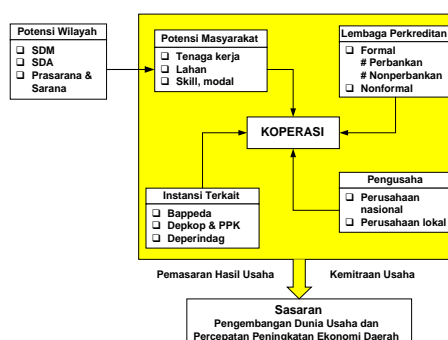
Potensi Wilayah
❑ SDM
❑ SDA
❑ Prasarana & Sarana

Potensi Masyarakat
❑ Tenaga kerja
❑ Lahan
❑ Skill, modal

Lembaga Perkreditan
❑ Formal
# Perbankan
# Nonperbankan
❑ Nonformal

KOPERASI

Instansi Terkait
❑ Bappeda
❑ Depkop & PPK
❑ Deperindag

Pengusaha
❑ Perusahaan nasional
❑ Perusahaan lokal

Pemasaran Hasil Usaha

Kemitraan Usaha

Sasaran
Pengembangan Dunia Usaha dan Percepatan Peningkatan Ekonomi Daerah